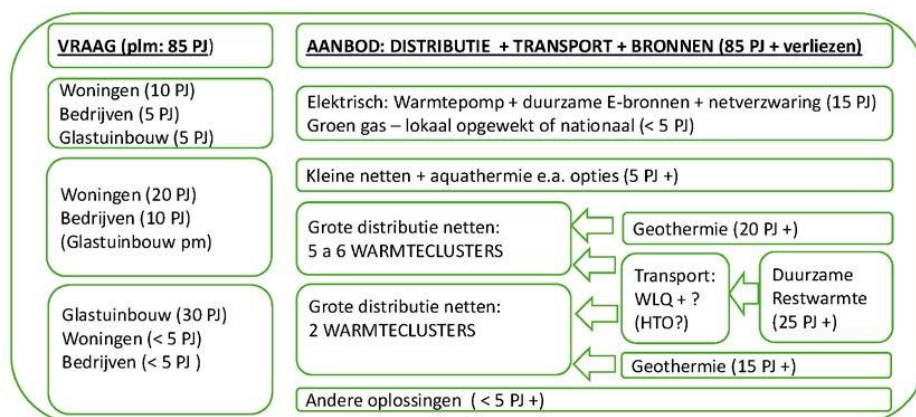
VRAAG (plm: 85 PJ)

AANBOD: DISTRIBUTIE + TRANSPORT + BRONNEN (85 PJ + verliezen)

Woningen (10 PJ)
Bedrijven (5 PJ)
Glastuinbouw (5 PJ)

Elektrisch: Warmtepomp + duurzame E-bronnen + netverzwaring (15 PJ)
Groen gas – lokaal opgewekt of nationaal (< 5 PJ)

Woningen (20 PJ)
Bedrijven (10 PJ)
(Glastuinbouw pm)

Kleine netten + aquathermie e.a. opties (5 PJ +)

Grote distributie netten:
5 a 6 WARMTECLUSTERS

Geothermie (20 PJ +)

Transport:
WLQ + ?
(HTO?)

Duurzame
Restwarmte
(25 PJ +)

Glastuinbouw (30 PJ)
Woningen (< 5 PJ)
Bedrijven (< 5 PJ )

Grote distributie netten:
2 WARMTECLUSTERS

Geothermie (15 PJ +)

Andere oplossingen ( < 5 PJ +)